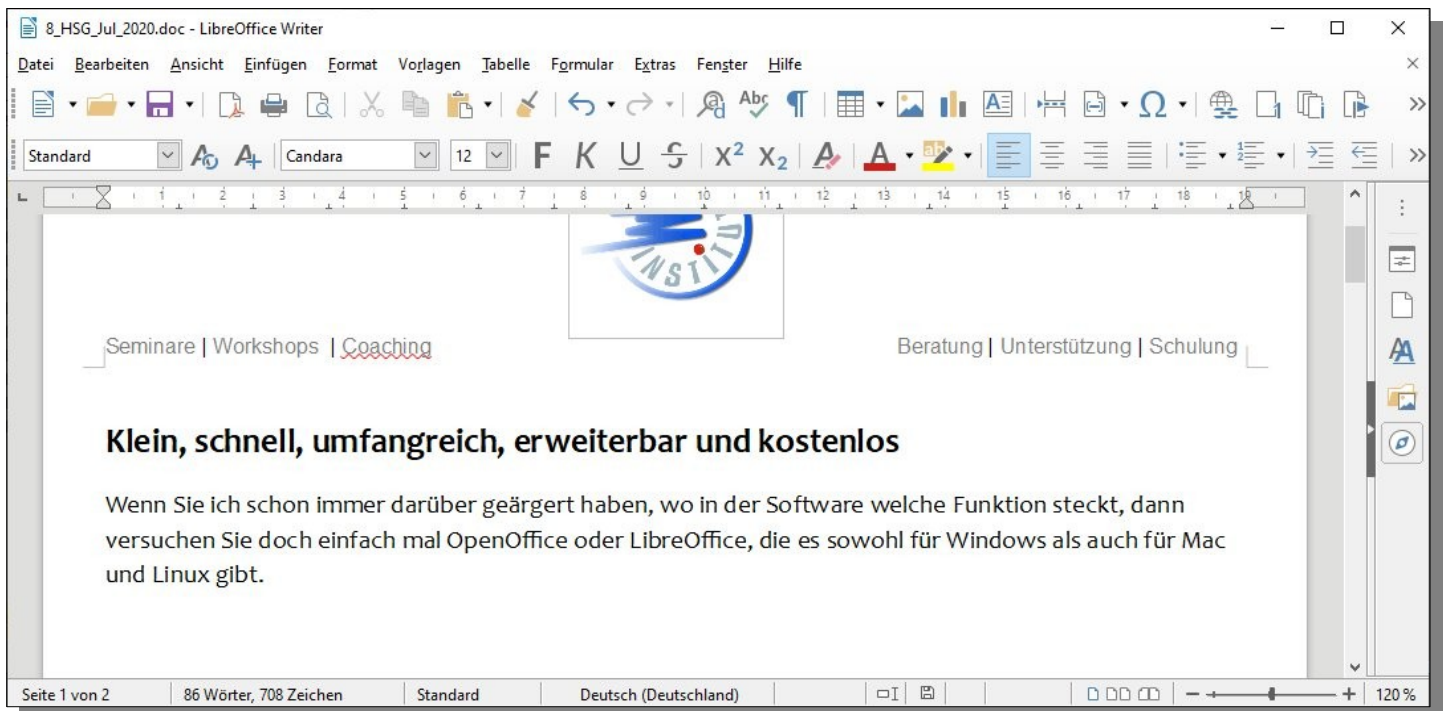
8_HSG_Jul_2020.doc - LibreOffice Writer

Datei Bearbeiten Ansicht Einfügen Format Vorlagen Tabelle Formular Extras Fenster Hilfe

Standard Candara 12 F K U S $X^2$ $X_2$ A

INSTITU

Seminare | Workshops | Coaching

Beratung | Unterstützung | Schulung

Klein, schnell, umfangreich, erweiterbar und kostenlos

Wenn Sie ich schon immer darüber geärgert haben, wo in der Software welche Funktion steckt, dann versuchen Sie doch einfach mal OpenOffice oder LibreOffice, die es sowohl für Windows als auch für Mac und Linux gibt.

Seite 1 von 2 | 86 Wörter, 708 Zeichen | Standard | Deutsch (Deutschland) | 120 %